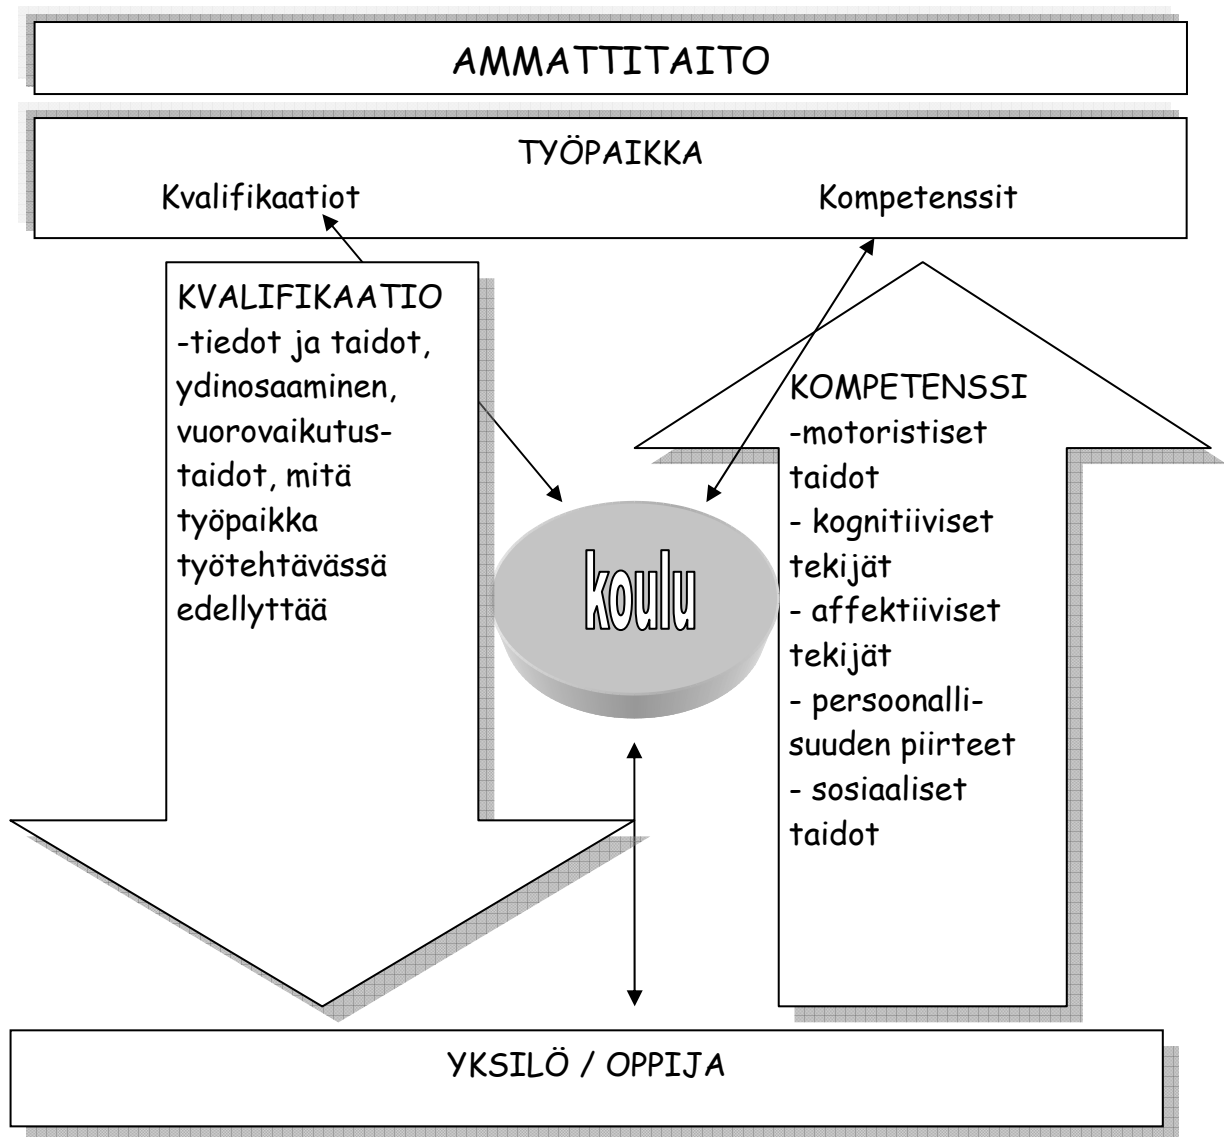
AMMATTITAITO

TYÖPAIKKA

Kvalifikaatiot

Kompetenssit

KVALIFIKAATIO
-tiedot ja taidot, ydinosaaminen, vuorovaikutustaidot, mitä työpaikka työtehtävässä edellyttää

koulu

KOMPETENSSI
-motoristiset taidot
- kognitiiviset tekijät
- affektiiviset tekijät
- persoonallisuuden piirteet
- sosiaaliset taidot

YKSILÖ / OPPIJA